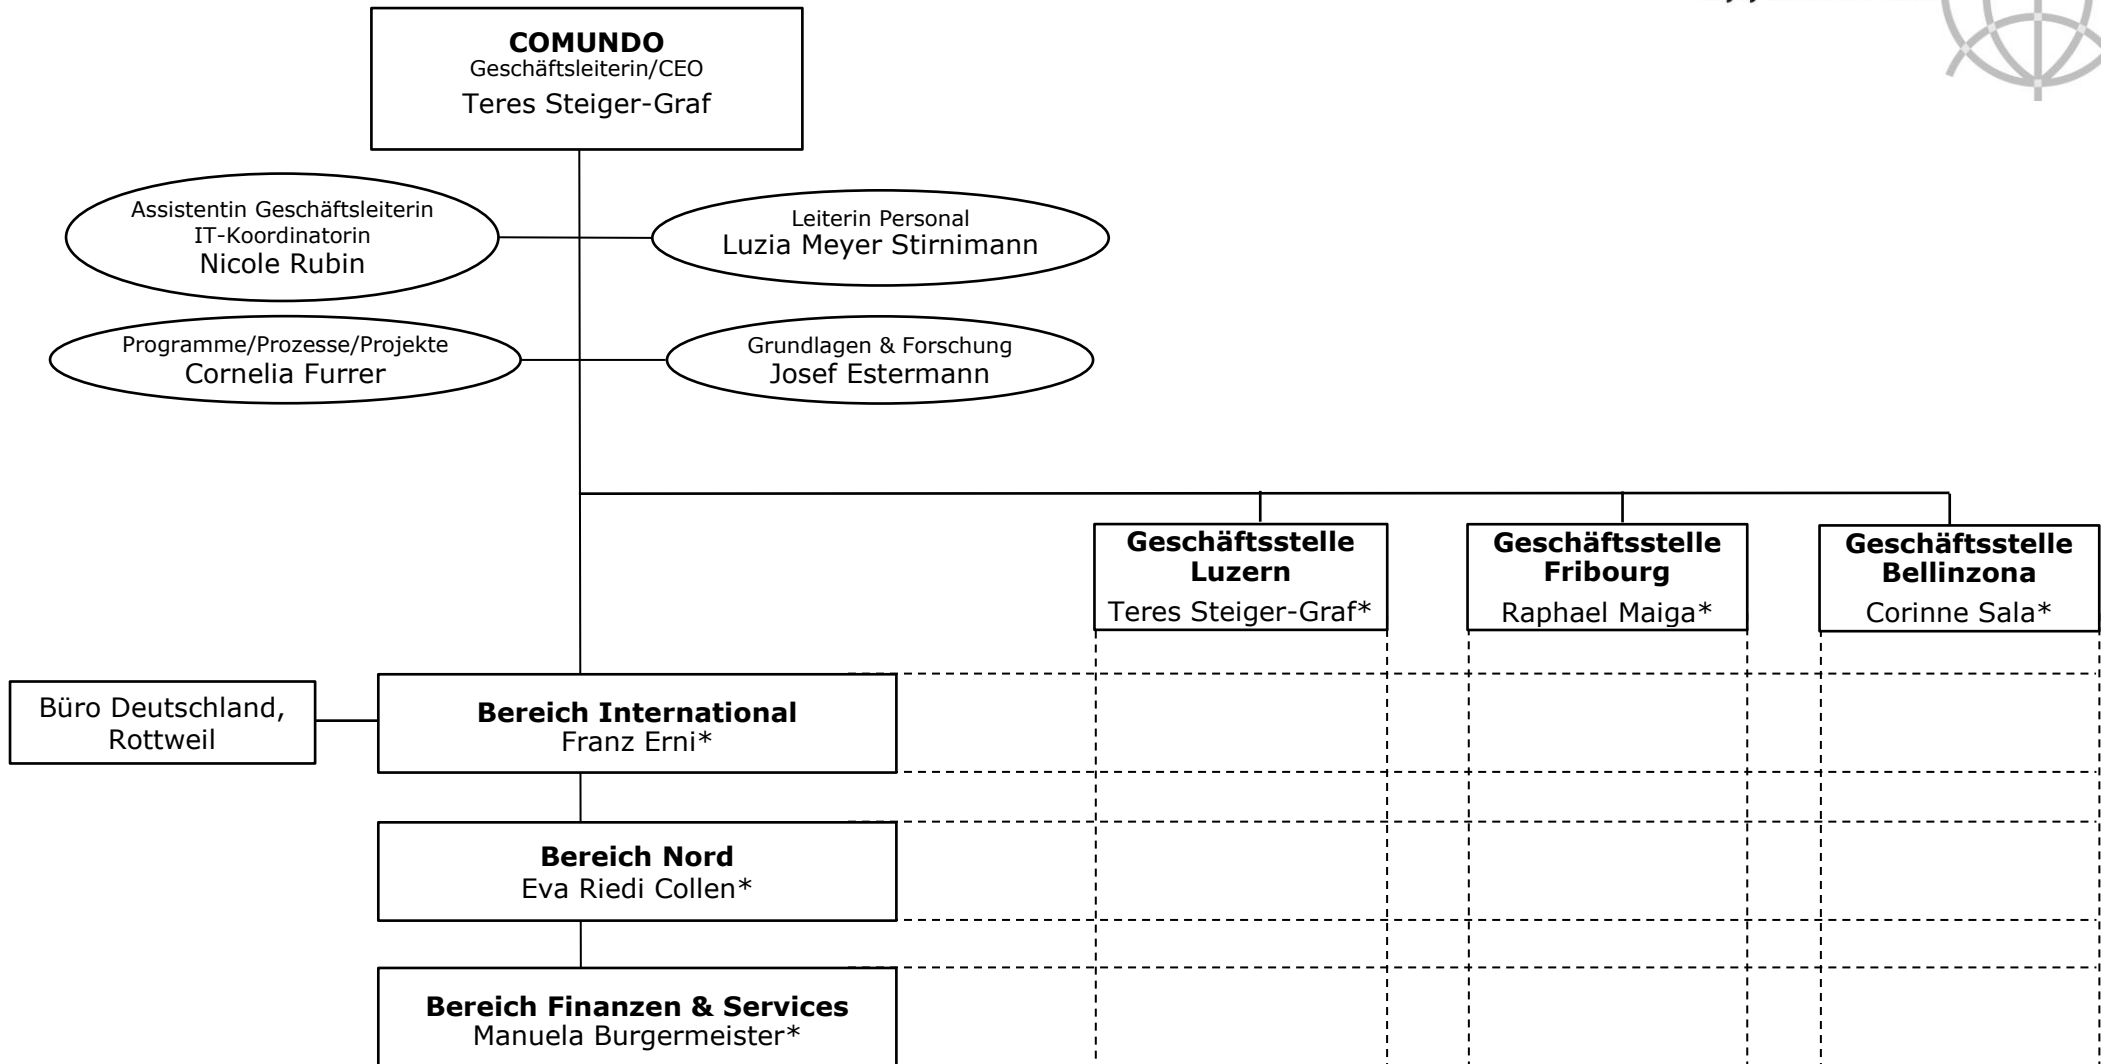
**COMUNDO**
Geschäftsleiterin/CEO
Teres Steiger-Graf

Assistentin Geschäftsleiterin
IT-Koordinatorin
Nicole Rubin

Leiterin Personal
Luzia Meyer Stirnimann

Programme/Prozesse/Projekte
Cornelia Furrer

Grundlagen & Forschung
Josef Estermann

**Geschäftsstelle Luzern**
Teres Steiger-Graf*

**Geschäftsstelle Fribourg**
Raphael Maiga*

**Geschäftsstelle Bellinzona**
Corinne Sala*

Büro Deutschland, Rottweil

**Bereich International**
Franz Erni*

**Bereich Nord**
Eva Riedi Collen*

**Bereich Finanzen & Services**
Manuela Burgermeister*